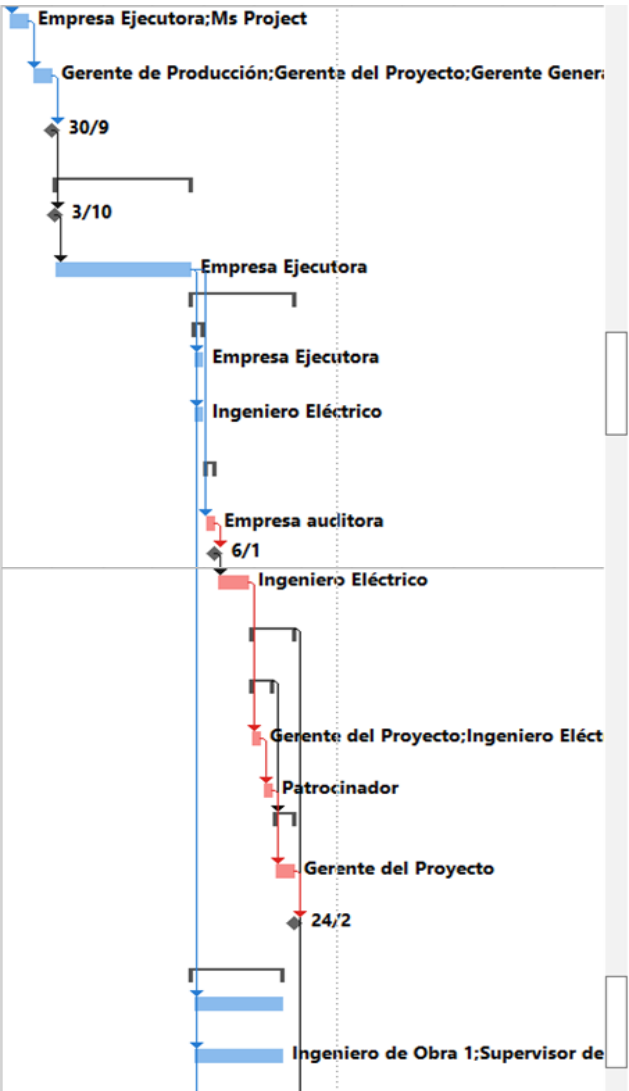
Empresa Ejecutora;Ms Project

Gerente de Producción;Gerente del Proyecto;Gerente Genera

30/9

3/10

Empresa Ejecutora

Empresa Ejecutora

Ingeniero Eléctrico

Empresa auditora

6/1

Ingeniero Eléctrico

Gerente del Proyecto;Ingeniero Eléct

Patrocinador

Gerente del Proyecto

24/2

Ingeniero de Obra 1;Supervisor de